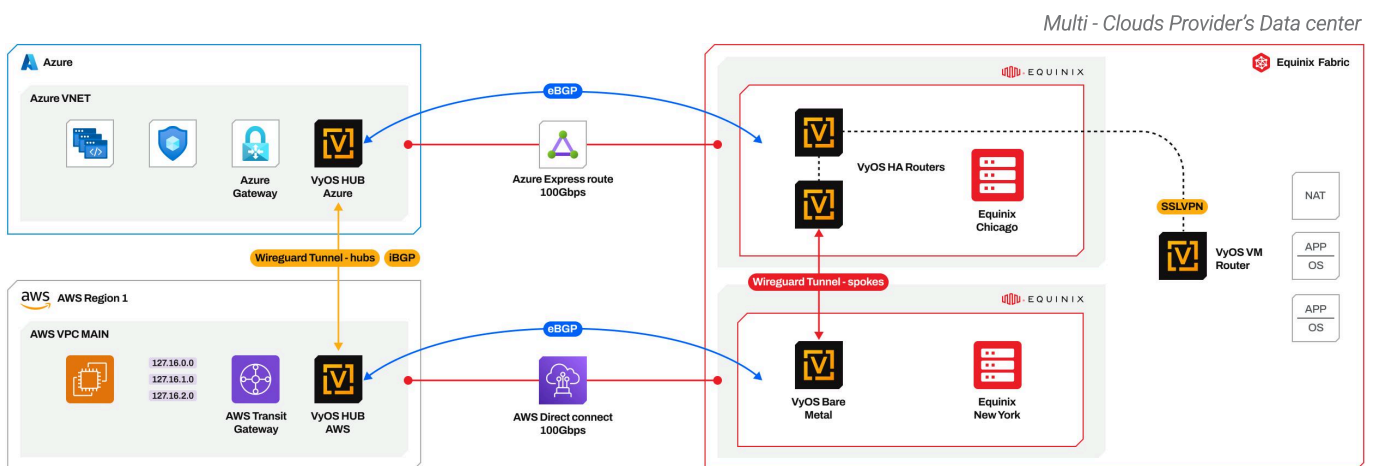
Multi - Clouds Provider's Data center

Azure

Azure VNET

Azure Gateway

VyOS HUB Azure

eBGP

Azure Express route 100Gbps

EQUINIX

Equinix Fabric

VyOS HA Routers

Equinix Chicago

SSLVPN

NAT

APP

OS

VyOS VM Router

APP

OS

Wireguard Tunnel - hubs

iBGP

aws AWS Region 1

AWS VPC MAIN

127.16.0.0

127.16.1.0

127.16.2.0

AWS Transit Gateway

VyOS HUB AWS

eBGP

AWS Direct connect 100Gbps

Wireguard Tunnel - spokes

EQUINIX

VyOS Bare Metal

Equinix New York